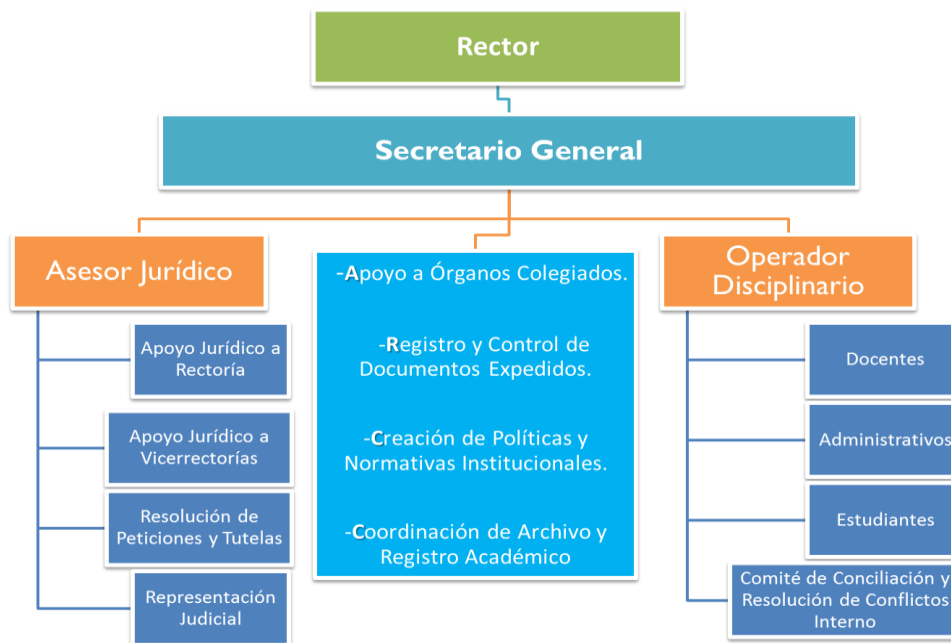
Rector

Secretario General

Asesor Jurídico

Apoyo Jurídico a Rectoría

Apoyo Jurídico a Vicerrectorías

Resolución de Peticiones y Tutelas

Representación Judicial

-Apoyo a Órganos Colegiados.

-Registro y Control de Documentos Expedidos.

-Creación de Políticas y Normativas Institucionales.

-Coordinación de Archivo y Registro Académico

Operador Disciplinario

Docentes

Administrativos

Estudiantes

Comité de Conciliación y Resolución de Conflictos Interno